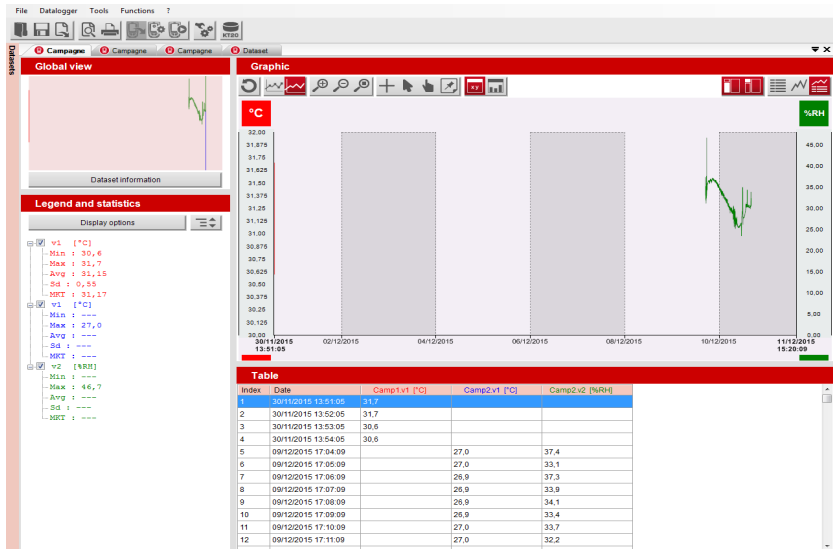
File Datalogger Tools Functions ?

KT20

Datasets

Campagne Campagne Campagne Dataset

Global view

Dataset information

Legend and statistics

Display options

v1 [°C]
Min : 30,6
Max : 31,7
Avg : 31,15
Sd : 0,55
MKT : 31,17
v1 [°C]
Min : ---
Max : 27,0
Avg : ---
Sd : ---
MKT : ---
v2 [%RH]
Min : ---
Max : 46,7
Avg : ---
Sd : ---
MKT : ---

Graphic

°C

%RH

32,00
31,875
31,75
31,625
31,50
31,375
31,25
31,125
31,00
30,875
30,75
30,625
30,50
30,375
30,25
30,125
30,00

45,00
40,00
35,00
30,00
25,00
20,00
15,00
10,00
5,00
0,00

30/11/2015 13:51:05
02/12/2015
04/12/2015
06/12/2015
08/12/2015
10/12/2015
11/12/2015 15:20:09

Table

| Index | Date | Camp1.v1 [°C] | Camp2.v1 [°C] | Camp2.v2 [%RH] |
|---|---|---|---|---|
| 1 | 30/11/2015 13:51:05 | 31,7 | | |
| 2 | 30/11/2015 13:52:05 | 31,7 | | |
| 3 | 30/11/2015 13:53:05 | 30,6 | | |
| 4 | 30/11/2015 13:54:05 | 30,6 | | |
| 5 | 09/12/2015 17:04:09 | | 27,0 | 37,4 |
| 6 | 09/12/2015 17:05:09 | | 27,0 | 33,1 |
| 7 | 09/12/2015 17:06:09 | | 26,9 | 37,3 |
| 8 | 09/12/2015 17:07:09 | | 26,9 | 33,9 |
| 9 | 09/12/2015 17:08:09 | | 26,9 | 34,1 |
| 10 | 09/12/2015 17:09:09 | | 26,9 | 33,4 |
| 11 | 09/12/2015 17:10:09 | | 27,0 | 33,7 |
| 12 | 09/12/2015 17:11:09 | | 27,0 | 32,2 |